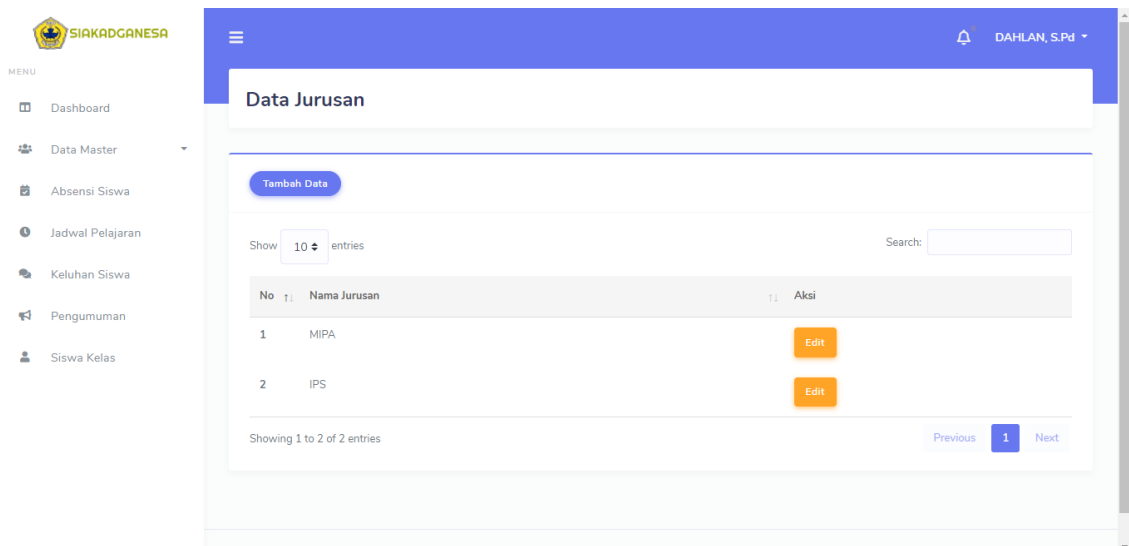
SIAKADGANESA

MENU

Dashboard

Data Master

Absensi Siswa

Jadwal Pelajaran

Keluhan Siswa

Pengumuman

Siswa Kelas

DAHLAN, S.Pd

Data Jurusan

Tambah Data

Show 10 entries

Search:

| No | Nama Jurusan | Aksi |
|---|---|---|
| 1 | MIPA | Edit |
| 2 | IPS | Edit |

Showing 1 to 2 of 2 entries

Previous 1 Next